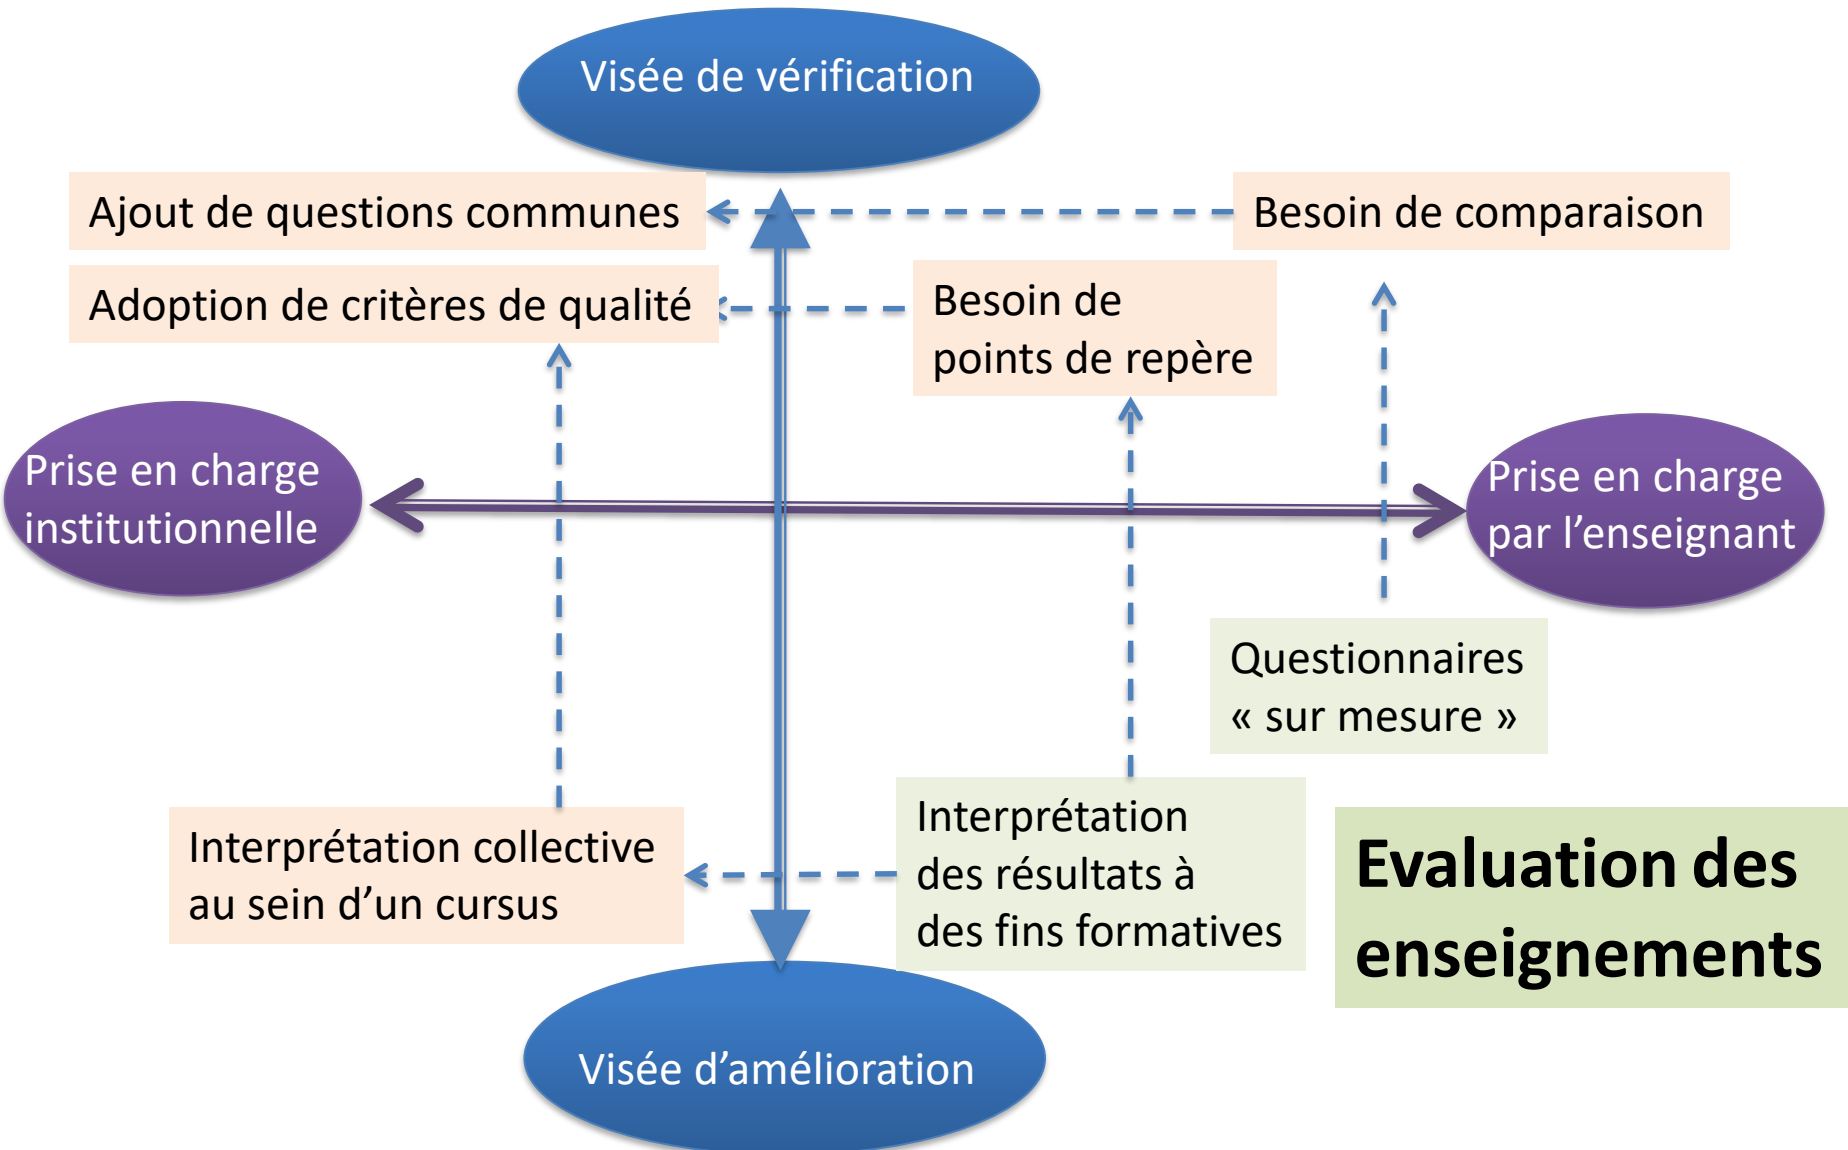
Visée de vérification

Ajout de questions communes

Besoin de comparaison

Adoption de critères de qualité

Besoin de points de repère

Prise en charge institutionnelle

Prise en charge par l'enseignant

Questionnaires « sur mesure »

Interprétation collective au sein d'un cursus

Interprétation des résultats à des fins formatives

Evaluation des enseignements

Visée d'amélioration